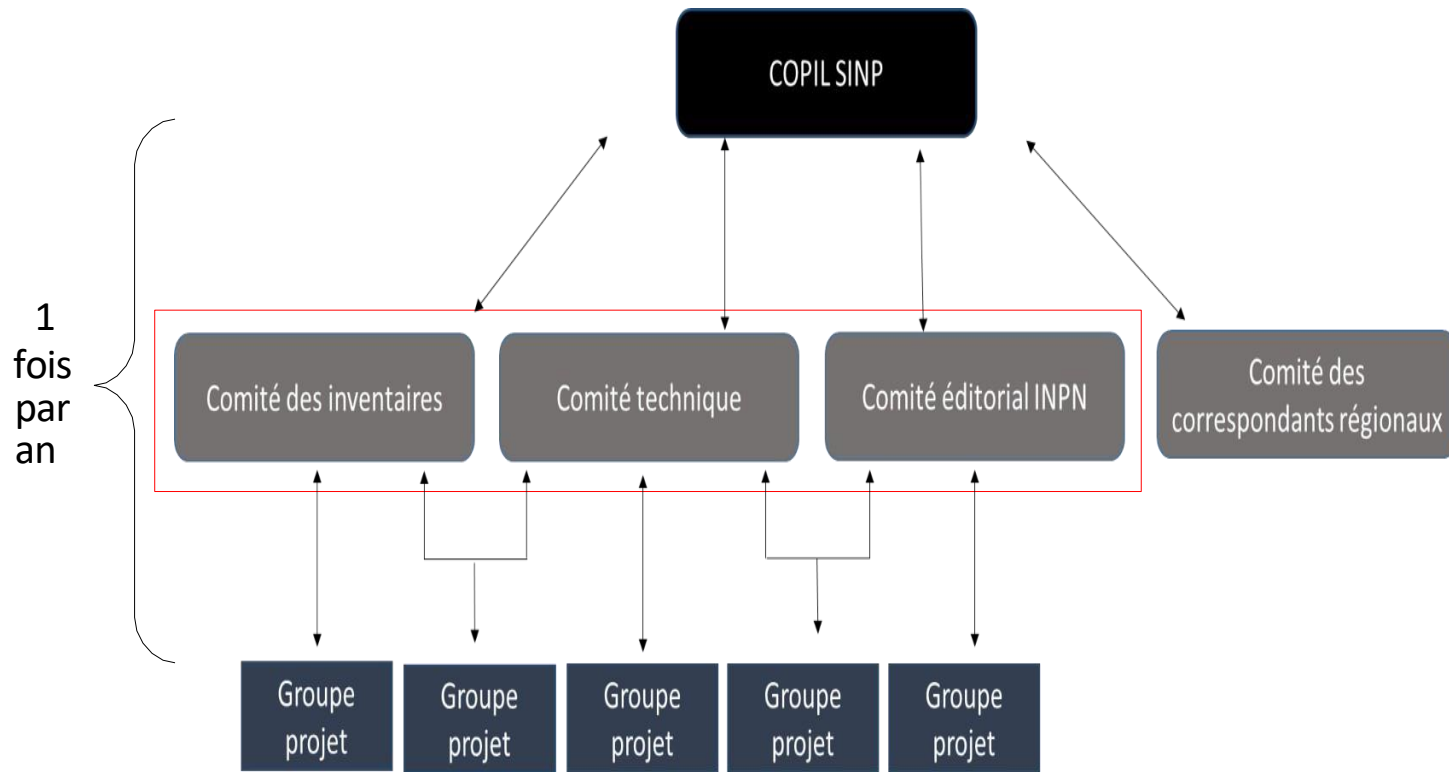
COPIL SINP

1 fois par an

Comité des inventaires

Comité technique

Comité éditorial INPN

Comité des correspondants régionaux

Groupe projet

Groupe projet

Groupe projet

Groupe projet

Groupe projet